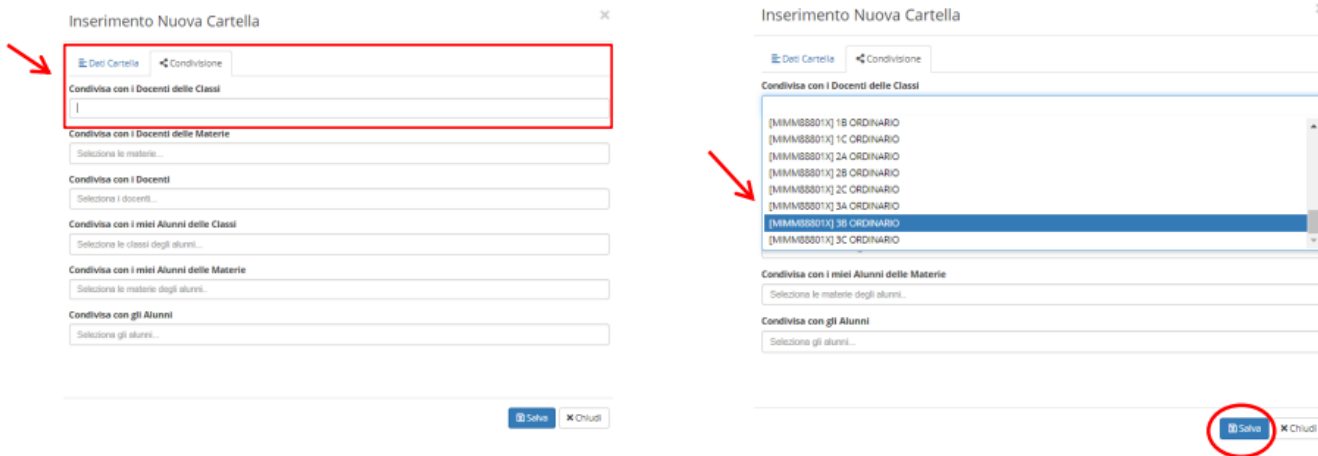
Inserimento Nuova Cartella

×

Dati Cartella
Condivisione

Condivisa con i Docenti delle Classi

Condivisa con i Docenti delle Materie

Seleziona le materie...

Condivisa con i Docenti

Seleziona i docenti...

Condivisa con i miei Alunni delle Classi

Seleziona le classi degli alunni...

Condivisa con i miei Alunni delle Materie

Seleziona le materie degli alunni..

Condivisa con gli Alunni

Seleziona gli alunni...

Salva
× Chiudi

Inserimento Nuova Cartella

Dati Cartella
Condivisione

Condivisa con i Docenti delle Classi

[MIMM88801X] 1B ORDINARIO
[MIMM88801X] 1C ORDINARIO
[MIMM88801X] 2A ORDINARIO
[MIMM88801X] 2B ORDINARIO
[MIMM88801X] 2C ORDINARIO
[MIMM88801X] 3A ORDINARIO
[MIMM88801X] 3B ORDINARIO
[MIMM88801X] 3C ORDINARIO

Condivisa con i miei Alunni delle Materie

Seleziona le materie degli alunni..

Condivisa con gli Alunni

Seleziona gli alunni...

Salva
× Chiudi